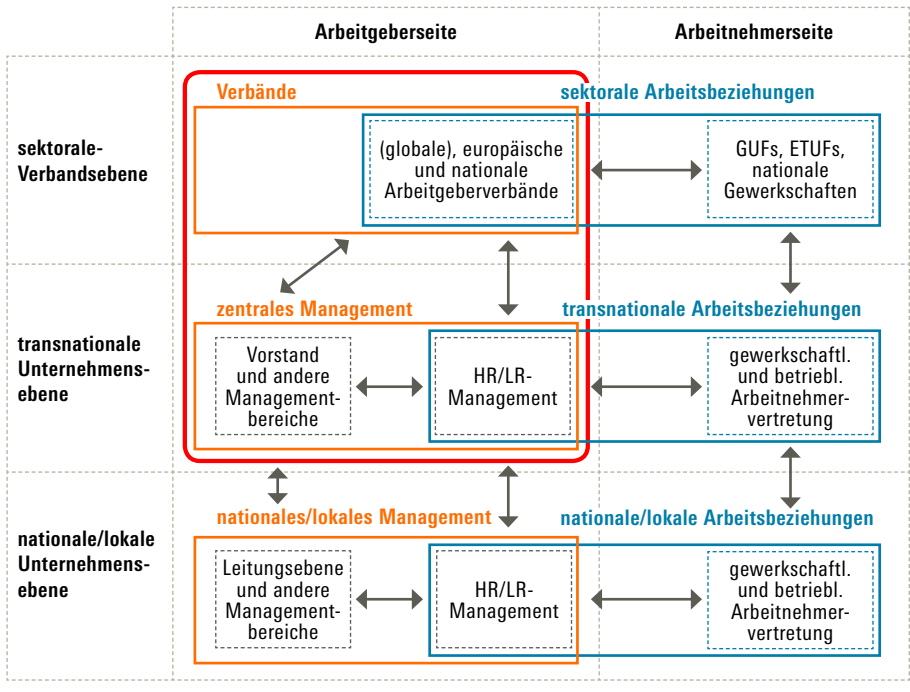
Arbeitgeberseite

Arbeitnehmerseite

sektorale-Verbandsebene

Verbände

sektorale Arbeitsbeziehungen

(globale), europäische und nationale Arbeitgeberverbände

GUFs, ETUFs, nationale Gewerkschaften

transnationale Unternehmensebene

zentrales Management

transnationale Arbeitsbeziehungen

Vorstand und andere Managementbereiche

HR/LR-Management

gewerkschaftl. und betriebl. Arbeitnehmervertretung

nationale/lokale Unternehmensebene

nationales/lokales Management

nationale/lokale Arbeitsbeziehungen

Leitungsebene und andere Managementbereiche

HR/LR-Management

gewerkschaftl. und betriebl. Arbeitnehmervertretung